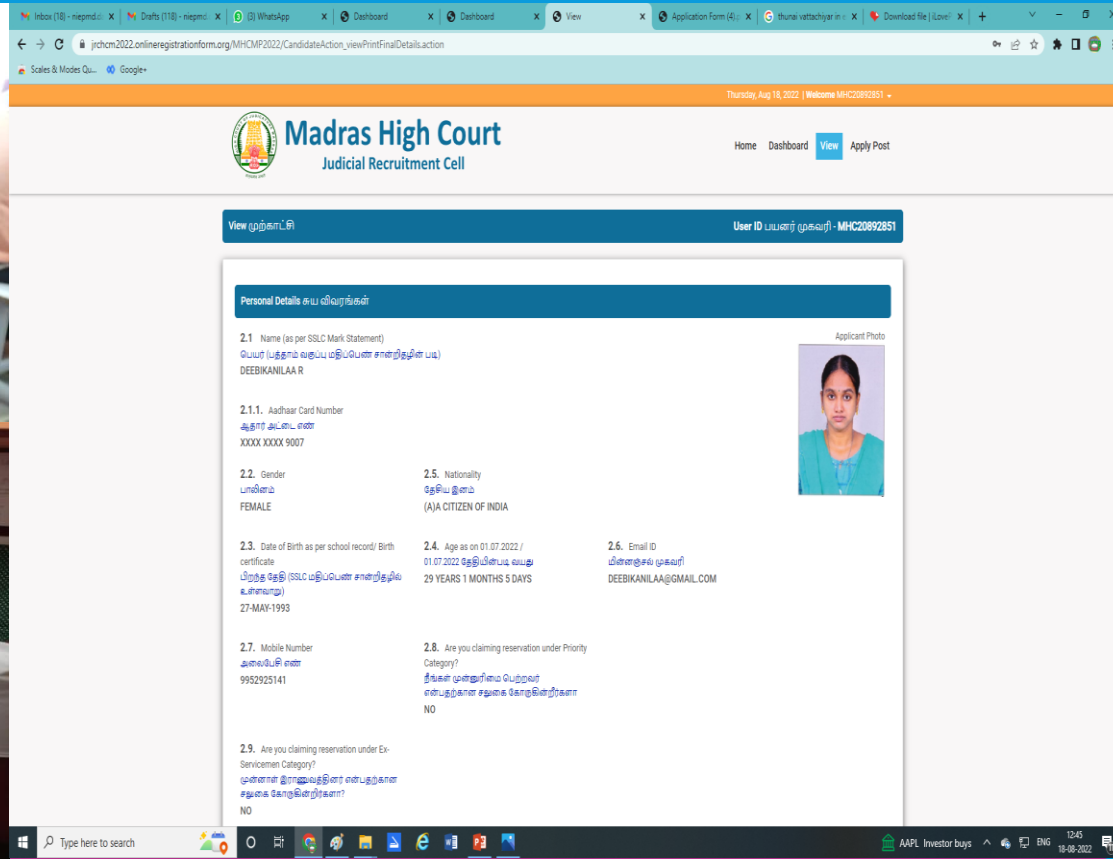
Inbox (18) - niepmd.i X | Drafts (118) - niepmd X | (3) WhatsApp X | Dashboard X | Dashboard X | View X | Application Form (4).p X | thunai vattachiyar in X | Download file | iLoveP X | +

jrchcm2022.onlineregistrationform.org/MHCMP2022/CandidateAction_viewPrintFinalDetails.action

Scales & Modes Qu... Google+

Thursday, Aug 18, 2022 | Welcome MHC20892851

Madras High Court
Judicial Recruitment Cell

Home Dashboard View Apply Post

View முற்காட்சி

User ID பயனர் முகவரி - MHC20892851

Personal Details சுய விவரங்கள்

Applicant Photo

2.1 Name (as per SSLC Mark Statement)
பெயர் (பத்தாம் வகுப்பு மதிப்பெண் சான்றிதழின் படி)
DEEBIKANILAA R

2.1.1. Aadhaar Card Number
ஆதார் அட்டை எண்
XXXX XXXX 9007

2.2. Gender
பாலினம்
FEMALE

2.5. Nationality
தேசிய இனம்
(A)A CITIZEN OF INDIA

2.3. Date of Birth as per school record/ Birth certificate
பிறந்த தேதி (SSLC மதிப்பெண் சான்றிதழில் உள்ளவாறு)
27-MAY-1993

2.4. Age as on 01.07.2022 / 01.07.2022 தேதியின்படி வயது
29 YEARS 1 MONTHS 5 DAYS

2.6. Email ID
மின்னஞ்சல் முகவரி
DEEBIKANILAA@GMAIL.COM

2.7. Mobile Number
அலைபேசி எண்
9952925141

2.8. Are you claiming reservation under Priority Category?
நீங்கள் முன்னுரிமை பெற்றவர் என்பதற்கான சலுகை கோருகின்றீர்களா
NO

2.9. Are you claiming reservation under Ex-Servicemen Category?
முன்னாள் இராணுவத்தினர் என்பதற்கான சலுகை கோருகின்றீர்களா?
NO

Type here to search

AAPL Investor buys ENG 12:45 18-08-2022